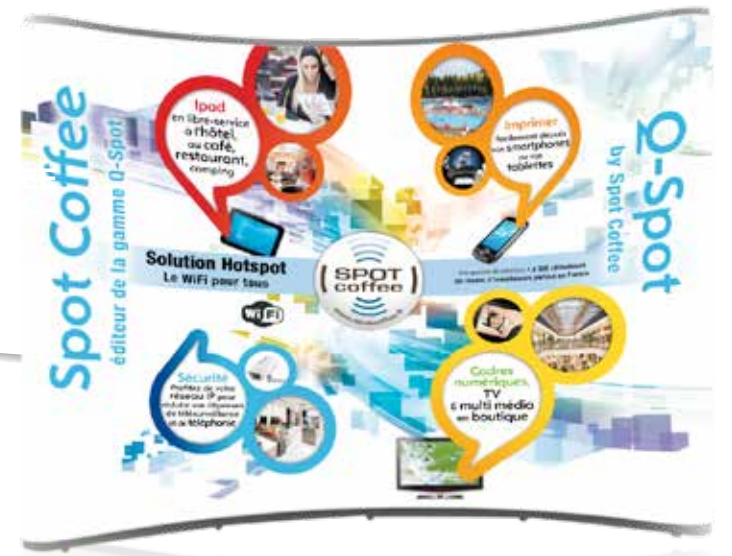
Spot Coffee
éditeur de la gamme Q-Spot

Ipad
en libre-service
à l'hôtel,
au café,
restaurant,
camping

Imprimer
facilement depuis
son smartphones
ou ses
tablettes

Q-Spot
by Spot Coffee

Solution Hotspot
Le WiFi pour tous

SPOT
coffee

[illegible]

WiFi

Sécurité
Profitez de votre
réseau IP pour
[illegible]
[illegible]
et de téléphonie

Cadres
numériques,
TV
& multi média
en boutique